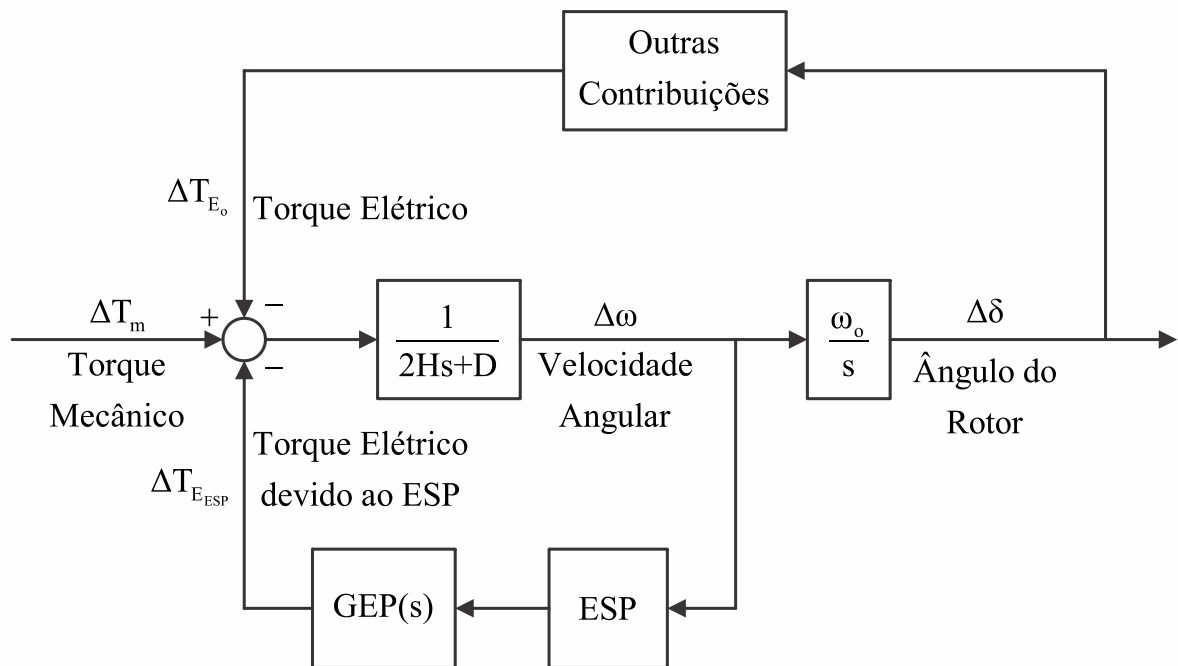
Outras Contribuições

$\Delta T_{E_o}$ Torque Elétrico

$\Delta T_m$ Torque Mecânico

+

−

−

$\frac{1}{2Hs+D}$

$\Delta\omega$ Velocidade Angular

$\frac{\omega_o}{s}$

$\Delta\delta$ Ângulo do Rotor

Torque Elétrico devido ao ESP

$\Delta T_{E_{ESP}}$

GEP(s)

ESP